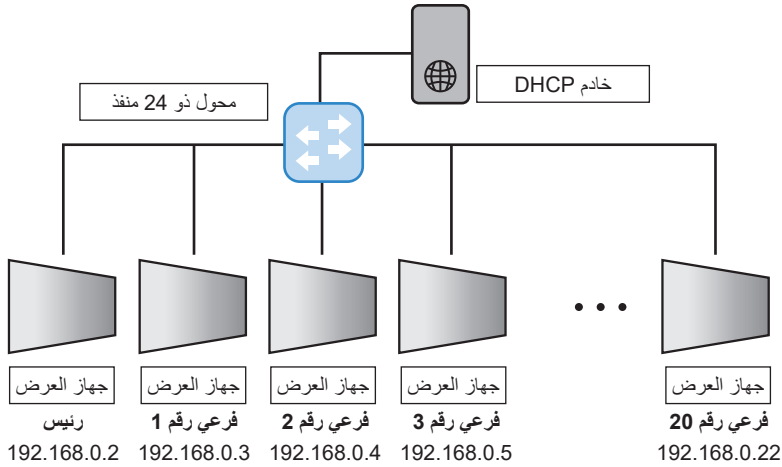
خادم DHCP

محول ذو 24 منفذ

جهاز العرض
رئيس
192.168.0.2

جهاز العرض
فرعي رقم 1
192.168.0.3

جهاز العرض
فرعي رقم 2
192.168.0.4

جهاز العرض
فرعي رقم 3
192.168.0.5

• • •

جهاز العرض
فرعي رقم 20
192.168.0.22